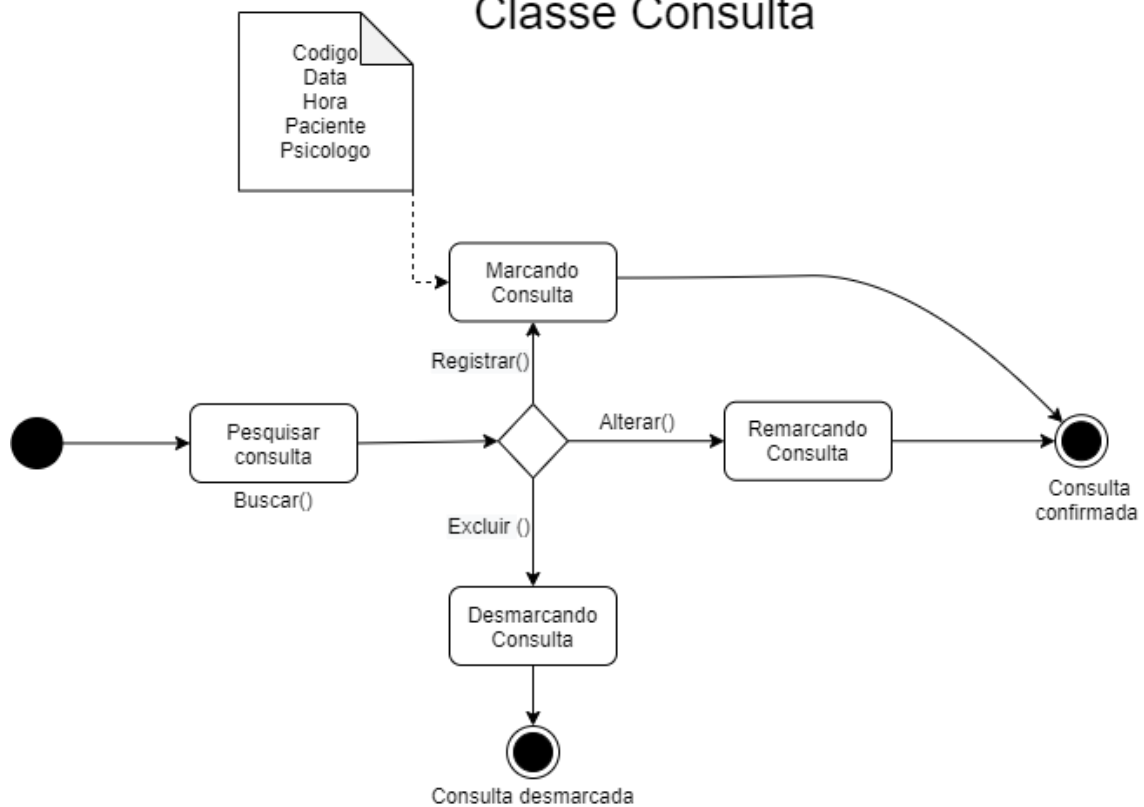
Classe Consulta

Codigo
Data
Hora
Paciente
Psicologo

Marcando Consulta

Registrar()

Pesquisar consulta

Buscar()

Alterar()

Remarcando Consulta

Consulta confirmada

Excluir ()

Desmarcando Consulta

Consulta desmarcada